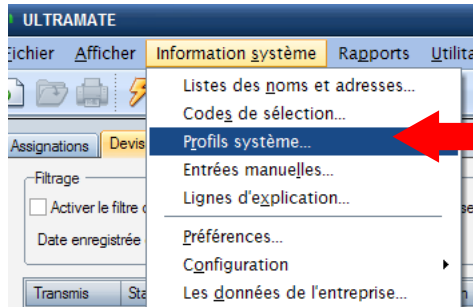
ULTRAMATE

Fichier Afficher Information système Rapports Utilita

Assignations Devis

Filtrage

Activer le filtre d

Date enregistrée

Transmis Sta

Listes des noms et adresses...
Codes de sélection...
Profils système...
Entrées manuelles...
Lignes d'explication...
Préférences...
Configuration
Les données de l'entreprise...